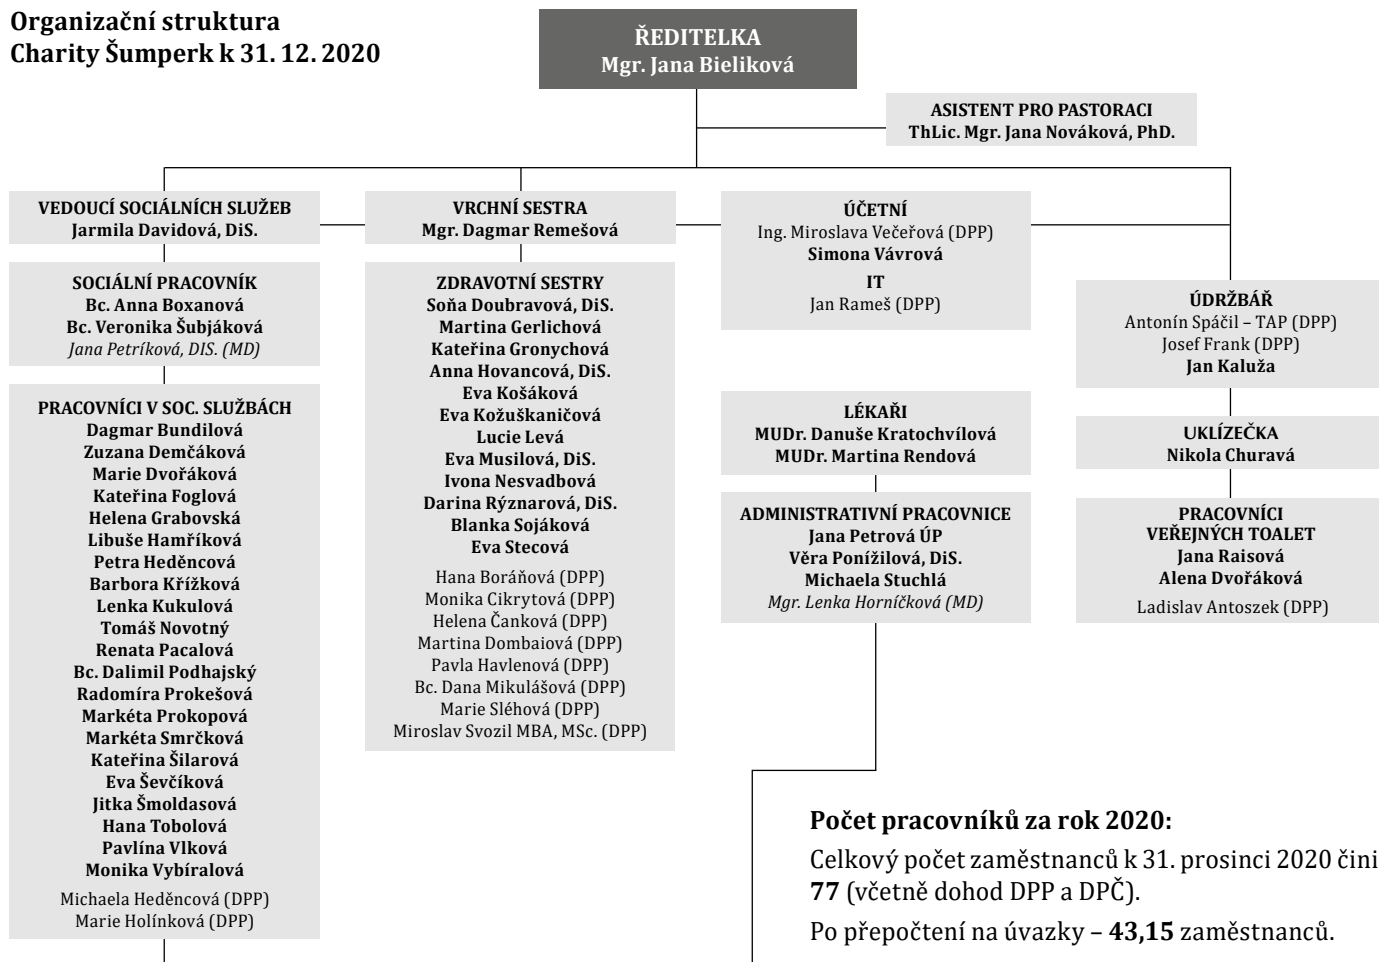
Organizační struktura
Charity Šumperk k 31. 12. 2020

ŘEDITELKA
Mgr. Jana Bieliková

ASISTENT PRO PASTORACI
ThLic. Mgr. Jana Nováková, PhD.

VEDOUCÍ SOCIÁLNÍCH SLUŽEB
Jarmila Davidová, DiS.

SOCIÁLNÍ PRACOVNÍK
Bc. Anna Boxanová
Bc. Veronika Šubjáková
Jana Petríková, DIS. (MD)

PRACOVNÍCI V SOC. SLUŽBÁCH
Dagmar Bundilová
Zuzana Demčáková
Marie Dvořáková
Kateřina Foglová
Helena Grabovská
Libuše Hamříková
Petra Heděncová
Barbora Křížková
Lenka Kukulová
Tomáš Novotný
Renata Pacalová
Bc. Dalimil Podhajský
Radomíra Prokešová
Markéta Prokopová
Markéta Smrčková
Kateřina Šilarová
Eva Ševčíková
Jitka Šmoldasová
Hana Tobolová
Pavlína Vlková
Monika Vybíralová
Michaela Heděncová (DPP)
Marie Holínková (DPP)

VRCHNÍ SESTRA
Mgr. Dagmar Remešová

ZDRAVOTNÍ SESTRY
Soňa Doubravová, DiS.
Martina Gerlichová
Kateřina Gronychová
Anna Hovancová, DiS.
Eva Košáková
Eva Kožuškaničová
Lucie Levá
Eva Musilová, DiS.
Ivona Nesvadbová
Darina Rýznarová, DiS.
Blanka Sojáková
Eva Stecová
Hana Boráňová (DPP)
Monika Cikrytová (DPP)
Helena Čanková (DPP)
Martina Dombaiová (DPP)
Pavla Havlenová (DPP)
Bc. Dana Mikulášová (DPP)
Marie Sléhová (DPP)
Miroslav Svozil MBA, MSc. (DPP)

ÚČETNÍ
Ing. Miroslava Večeřová (DPP)
Simona Vávrová
IT
Jan Rameš (DPP)

LÉKAŘI
MUDr. Danuše Kratochvílová
MUDr. Martina Rendová

ADMINISTRATIVNÍ PRACOVNICE
Jana Petrová ÚP
Věra Ponížilová, DiS.
Michaela Stuchlá
Mgr. Lenka Horníčková (MD)

ÚDRŽBÁŘ
Antonín Spáčil – TAP (DPP)
Josef Frank (DPP)
Jan Kaluža

UKLÍZEČKA
Nikola Churavá

PRACOVNÍCI VEŘEJNÝCH TOALET
Jana Raisová
Alena Dvořáková
Ladislav Antoszek (DPP)

Počet pracovníků za rok 2020:
Celkový počet zaměstnanců k 31. prosinci 2020 činí 77 (včetně dohod DPP a DPČ).
Po přepočtení na úvazky – 43,15 zaměstnanců.